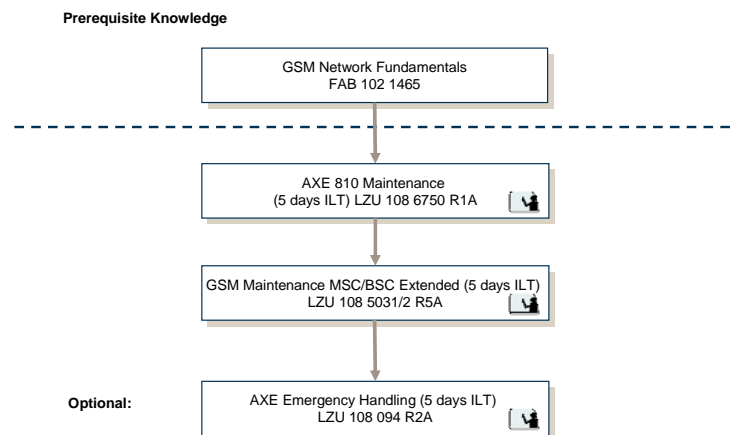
Prerequisite Knowledge

GSM Network Fundamentals
FAB 102 1465

AXE 810 Maintenance
(5 days ILT) LZU 108 6750 R1A

GSM Maintenance MSC/BSC Extended (5 days ILT)
LZU 108 5031/2 R5A

Optional:

AXE Emergency Handling (5 days ILT)
LZU 108 094 R2A